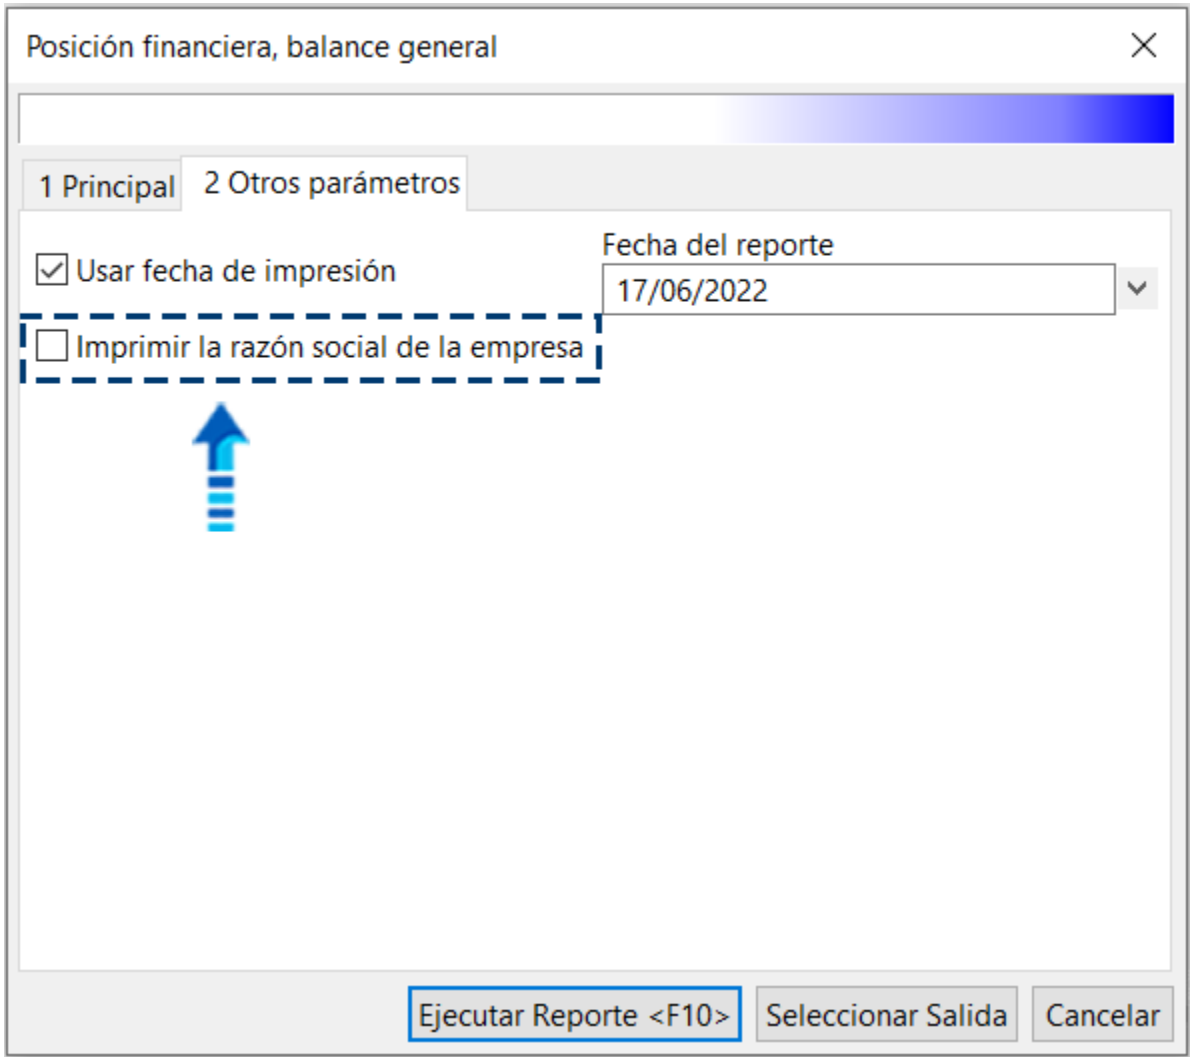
Posición financiera, balance general

1 Principal

2 Otros parámetros

Usar fecha de impresión

Fecha del reporte

17/06/2022

Imprimir la razón social de la empresa

Ejecutar Reporte <F10>

Seleccionar Salida

Cancelar